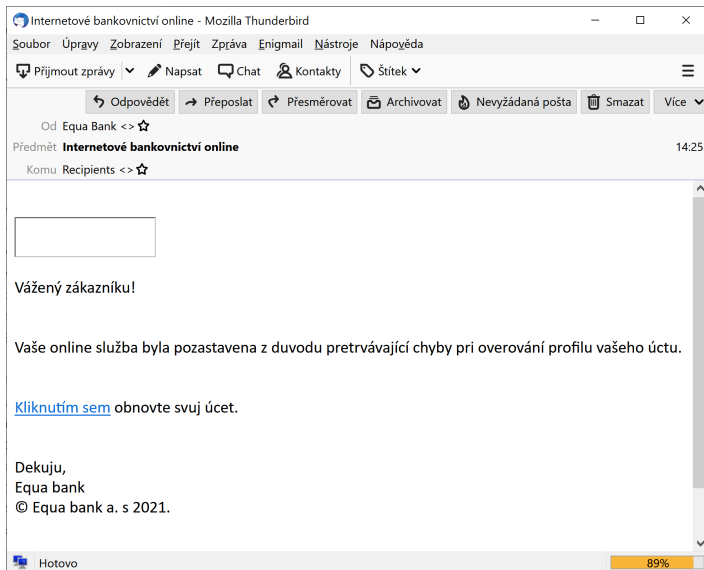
Internetové bankovnictví online - Mozilla Thunderbird

Soubor Úpravy Zobrazení Přejít Zpráva Enigmail Nástroje Nápověda

Přijmout zprávy Napsat Chat Kontakty Štítek

Odpovědět Přeposlat Přesměrovat Archivovat Nevyžádaná pošta Smazat Více

Od Equa Bank <>
Předmět Internetové bankovnictví online 14:25
Komu Recipients <>

Vážený zákazníku!

Vaše online služba byla pozastavena z duvodu pretrvávající chyby pri overování profilu vašeho úctu.

Kliknutím sem obnovte svuj úcet.

Dekuju,
Equa bank
© Equa bank a. s 2021.

Hotovo 89%